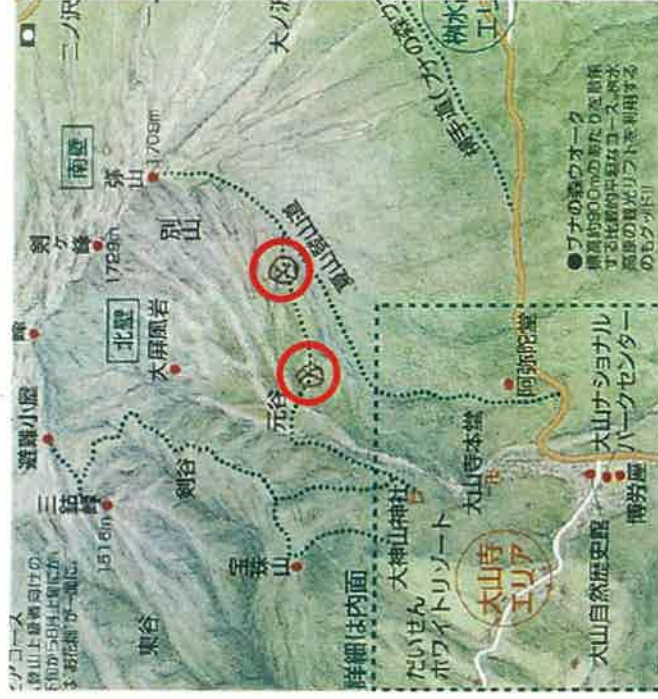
二ノ沢
大ノ沢
弥山
1709m
南壁
剣ヶ峰
1729m
槍ヶ峰
北壁
大屏風岩
別山
避難小屋
三鈷峰
1516m
剣谷
元谷
宝珠山
東谷
大山寺エリア
大神山神社
大山寺本坊
阿弥陀堂
大山ナショナルパークセンター
博労座
大山自然歴史館
だいせんホワイトリゾート
詳細は内面
川床道（ブナの森コース）
ブナの森ウオーク
標高約900mのあたりを散策する比較的平坦なコース。標高の高い所へは夏山リフトを利用するのもグッド!!
桝水高原エリア
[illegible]コース
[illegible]